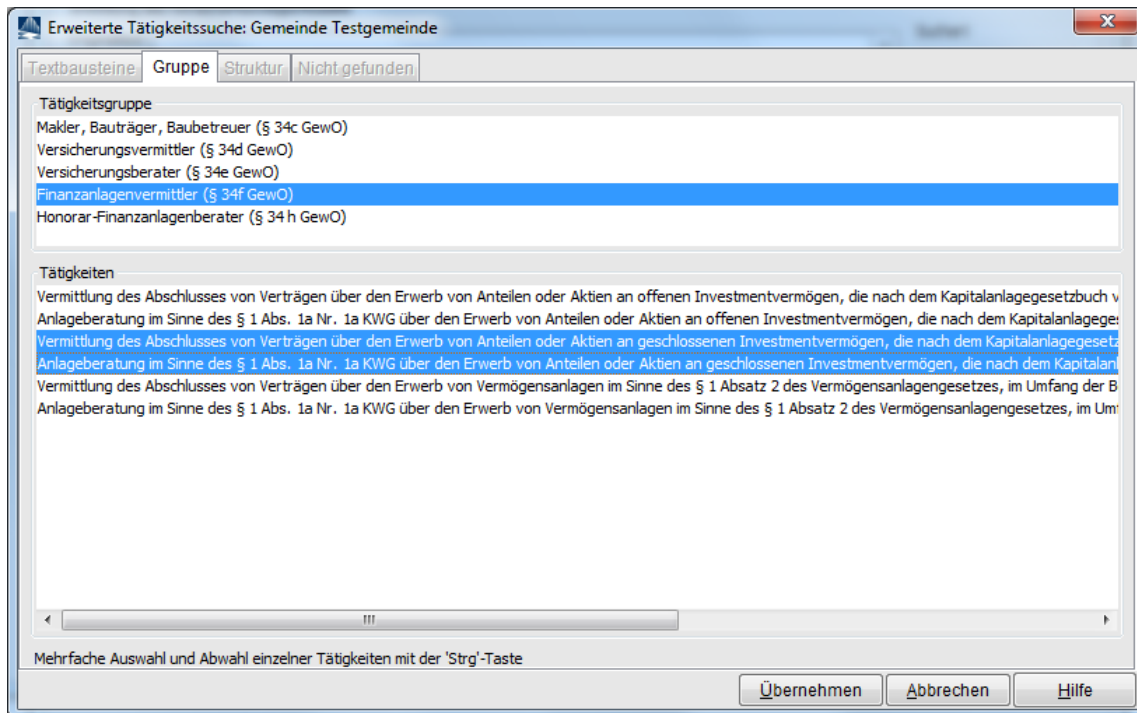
Erweiterte Tätigkeitssuche: Gemeinde Testgemeinde

Textbausteine | Gruppe | Struktur | Nicht gefunden

Tätigkeitsgruppe
Makler, Bauträger, Baubetreuer (§ 34c GewO)
Versicherungsvermittler (§ 34d GewO)
Versicherungsberater (§ 34e GewO)
Finanzanlagenvermittler (§ 34f GewO)
Honorar-Finanzanlagenberater (§ 34 h GewO)

Tätigkeiten
Vermittlung des Abschlusses von Verträgen über den Erwerb von Anteilen oder Aktien an offenen Investmentvermögen, die nach dem Kapitalanlagegesetzbuch v
Anlageberatung im Sinne des § 1 Abs. 1a Nr. 1a KWG über den Erwerb von Anteilen oder Aktien an offenen Investmentvermögen, die nach dem Kapitalanlages
Vermittlung des Abschlusses von Verträgen über den Erwerb von Anteilen oder Aktien an geschlossenen Investmentvermögen, die nach dem Kapitalanlagegesetz
Anlageberatung im Sinne des § 1 Abs. 1a Nr. 1a KWG über den Erwerb von Anteilen oder Aktien an geschlossenen Investmentvermögen, die nach dem Kapitalanl
Vermittlung des Abschlusses von Verträgen über den Erwerb von Vermögensanlagen im Sinne des § 1 Absatz 2 des Vermögensanlagengesetzes, im Umfang der B
Anlageberatung im Sinne des § 1 Abs. 1a Nr. 1a KWG über den Erwerb von Vermögensanlagen im Sinne des § 1 Absatz 2 des Vermögensanlagengesetzes, im Umf

Mehrfache Auswahl und Abwahl einzelner Tätigkeiten mit der 'Strg'-Taste

Übernehmen | Abbrechen | Hilfe